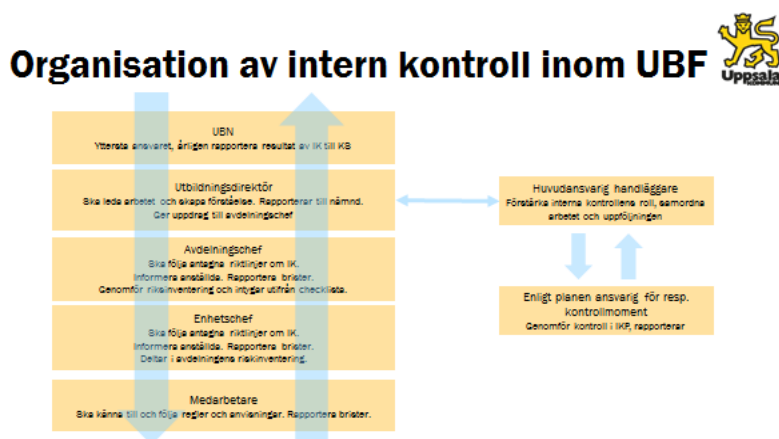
Organisation av intern kontroll inom UBF

Uppsala

UBN
Yttersta ansvaret, årligen rapportera resultat av IK till KS

Utbildningsdirektör
Ska leda arbetet och skapa förståelse. Rapporterar till nämnd.
Ger uppdrag till avdelningschef

Avdelningschef
Ska följa antagna riktlinjer om IK.
Informera anställda. Rapportera brister.
Genomför riskinventering och intygar utifrån checklista.

Enhetschef
Ska följa antagna riktlinjer om IK.
Informera anställda. Rapportera brister.
Deltar i avdelningens riskinventering.

Medarbetare
Ska känna till och följa regler och anvisningar. Rapportera brister.

Huvudansvarig handläggare
Förstärka interna kontrollens roll, samordna arbetet och uppföljningen

Enligt planen ansvarig för resp. kontrollmoment
Genomför kontroll i IKP, rapporterar